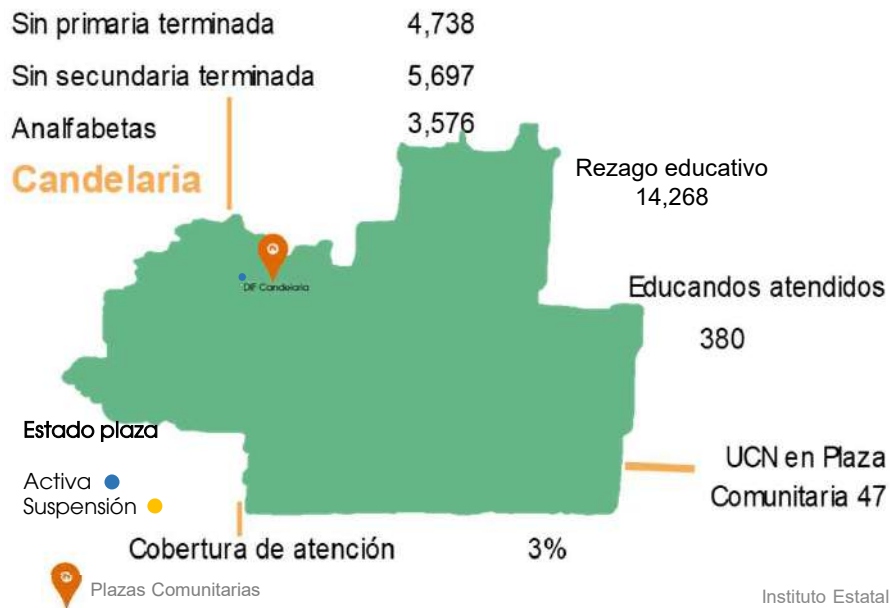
Sin primaria terminada 4,738

Sin secundaria terminada 5,697

Analfabetas 3,576

Candelaria

Rezago educativo
14,268

DIF Candelaria

Educandos atendidos

380

Estado plaza

Activa

Suspensión

UCN en Plaza Comunitaria 47

Cobertura de atención 3%

Plazas Comunitarias

Instituto Estatal